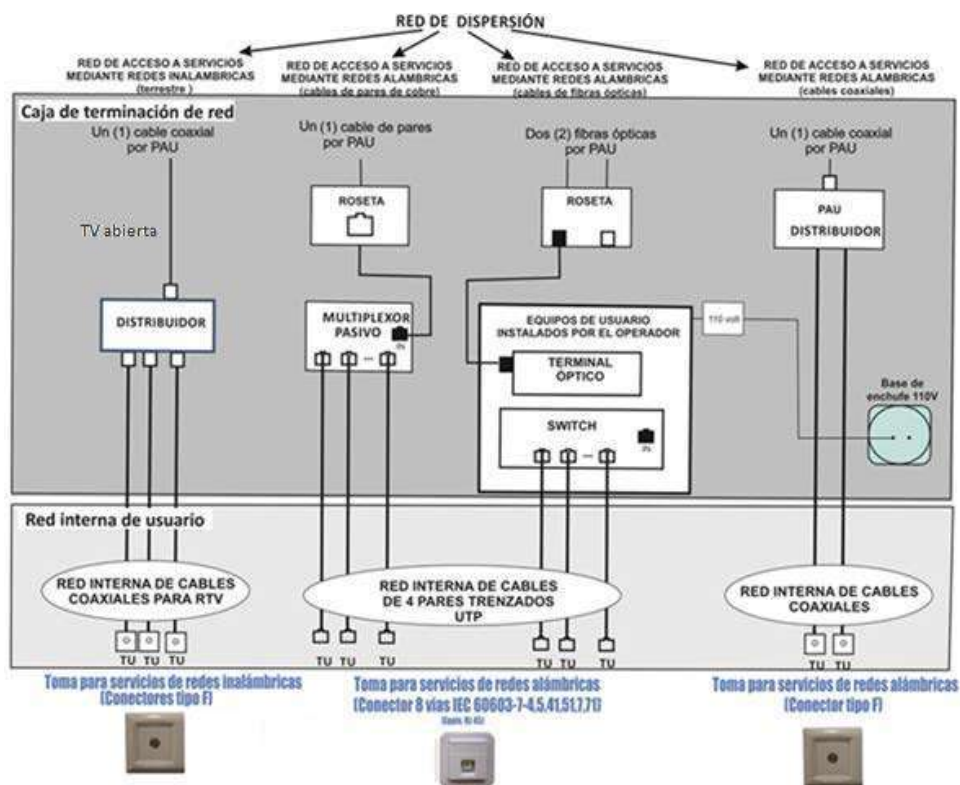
RED DE DISPERSIÓN

RED DE ACCESO A SERVICIOS MEDIANTE REDES INALÁMBRICAS (terrestre)

RED DE ACCESO A SERVICIOS MEDIANTE REDES ALÁMBRICAS (cables de pares de cobre)

RED DE ACCESO A SERVICIOS MEDIANTE REDES ALÁMBRICAS (cables de fibras ópticas)

RED DE ACCESO A SERVICIOS MEDIANTE REDES ALÁMBRICAS (cables coaxiales)

Caja de terminación de red

Un (1) cable coaxial por PAU

Un (1) cable de pares por PAU

Dos (2) fibras ópticas por PAU

Un (1) cable coaxial por PAU

TV abierta

ROSETA

ROSETA

PAU DISTRIBUIDOR

DISTRIBUIDOR

MULTIPLEXOR PASIVO

EQUIPOS DE USUARIO INSTALADOS POR EL OPERADOR

110 volt

TERMINAL ÓPTICO

Base de enchufe 110V

SWITCH

Red interna de usuario

RED INTERNA DE CABLES COAXIALES PARA RTV

RED INTERNA DE CABLES DE 4 PARES TRENZADOS UTP

RED INTERNA DE CABLES COAXIALES

TU TU TU

TU TU TU

TU TU TU

TU TU

Toma para servicios de redes inalámbricas (Conectores tipo F)

Toma para servicios de redes alámbricas (Conector 8 vías IEC 60603-7-4,5,41,51,7,71)

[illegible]

Toma para servicios de redes alámbricas (Conector tipo F)